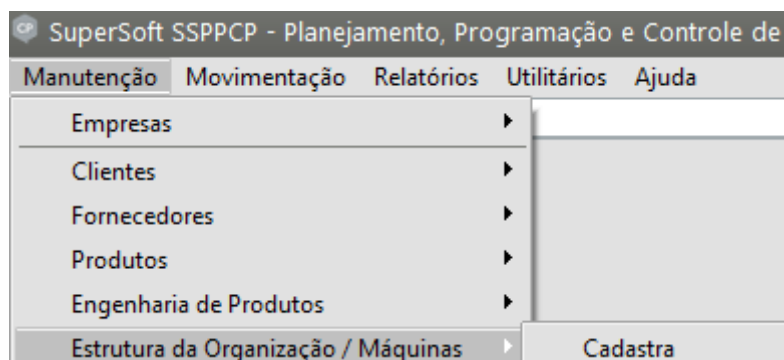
SuperSoft SSPPCP - Planejamento, Programação e Controle de

Manutenção Movimentação Relatórios Utilitários Ajuda

Empresas
Clientes
Fornecedores
Produtos
Engenharia de Produtos
Estrutura da Organização / Máquinas

Cadastra